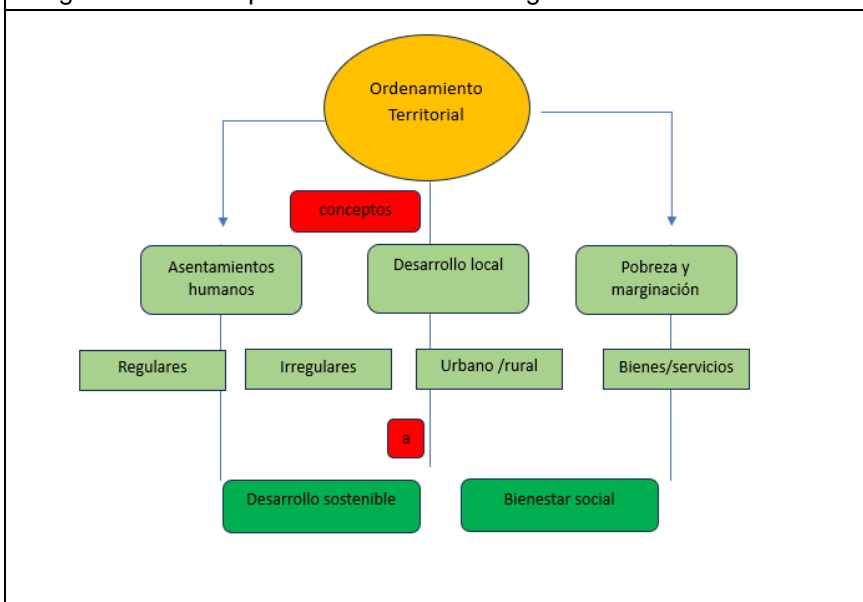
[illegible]

Ordenamiento Territorial

conceptos

Asentamientos humanos

Desarrollo local

Pobreza y marginación

Regulares

Irregulares

Urbano /rural

Bienes/servicios

a

Desarrollo sostenible

Bienestar social